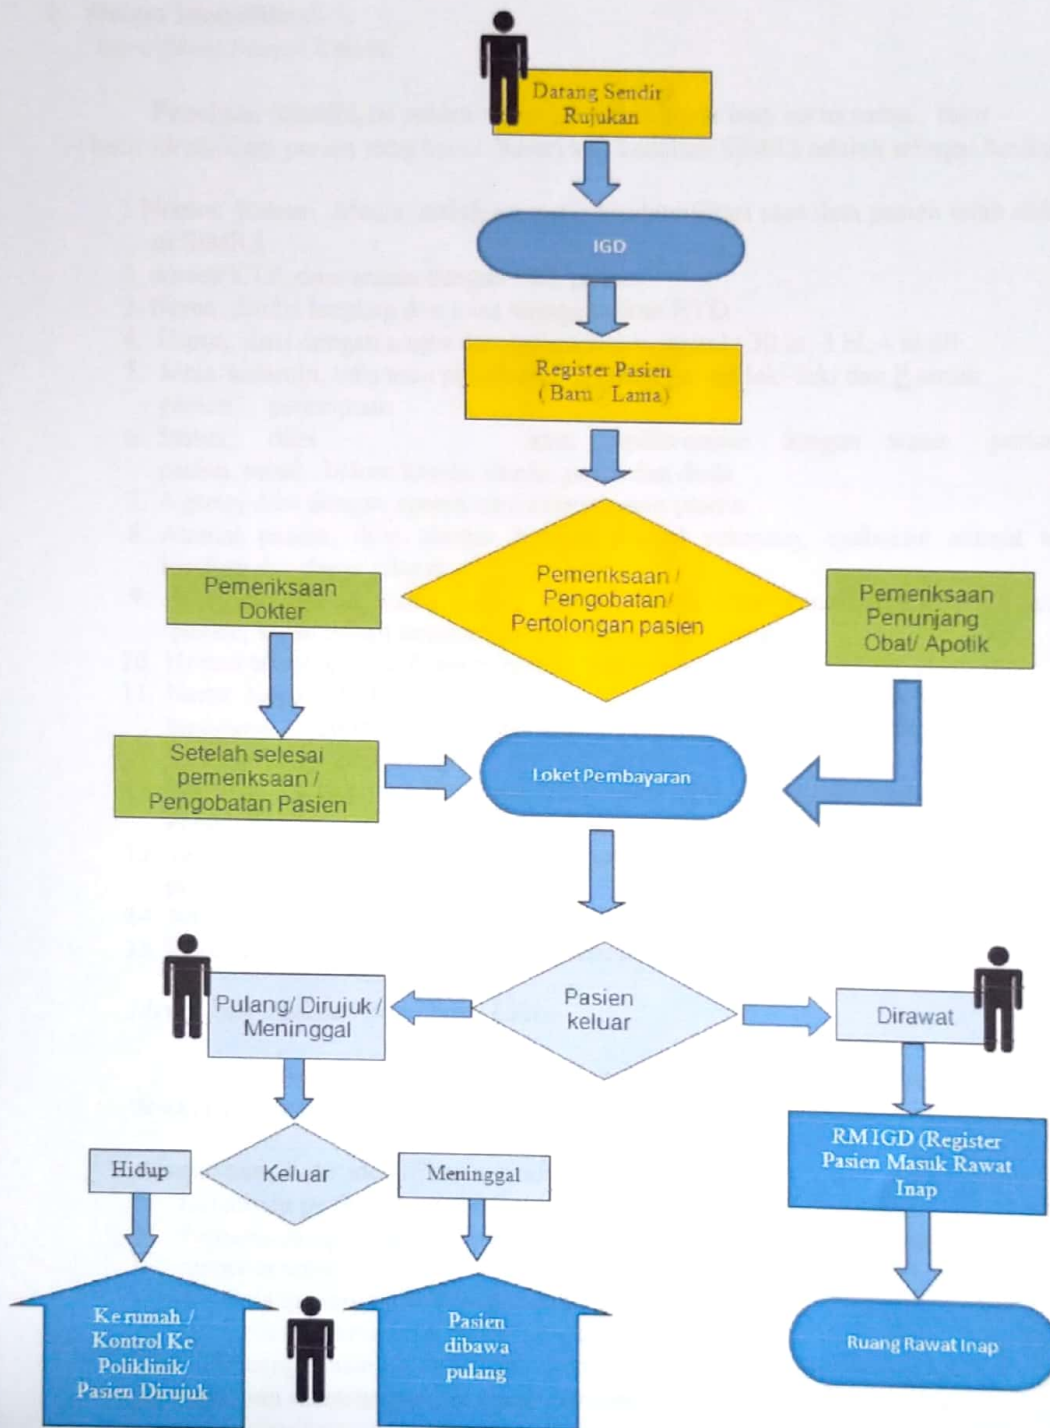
Datang Sendir
Rujukan

IGD

Register Pasien
(Baru Lama)

Pemeriksaan Dokter

Pemeriksaan / Pengobatan/ Pertolongan pasien

Pemeriksaan Penunjang Obat/ Apotik

Setelah selesai pemeriksaan / Pengobatan Pasien

Loket Pembayaran

Pulang/ Dirujuk / Meninggal

Pasien keluar

Dirawat

Hidup

Keluar

Meninggal

RMIGD (Register Pasien Masuk Rawat Inap

Kerumah / Kontrol Ke Poliklinik/ Pasien Dirujuk

Pasien dibawa pulang

Ruang Rawat Inap